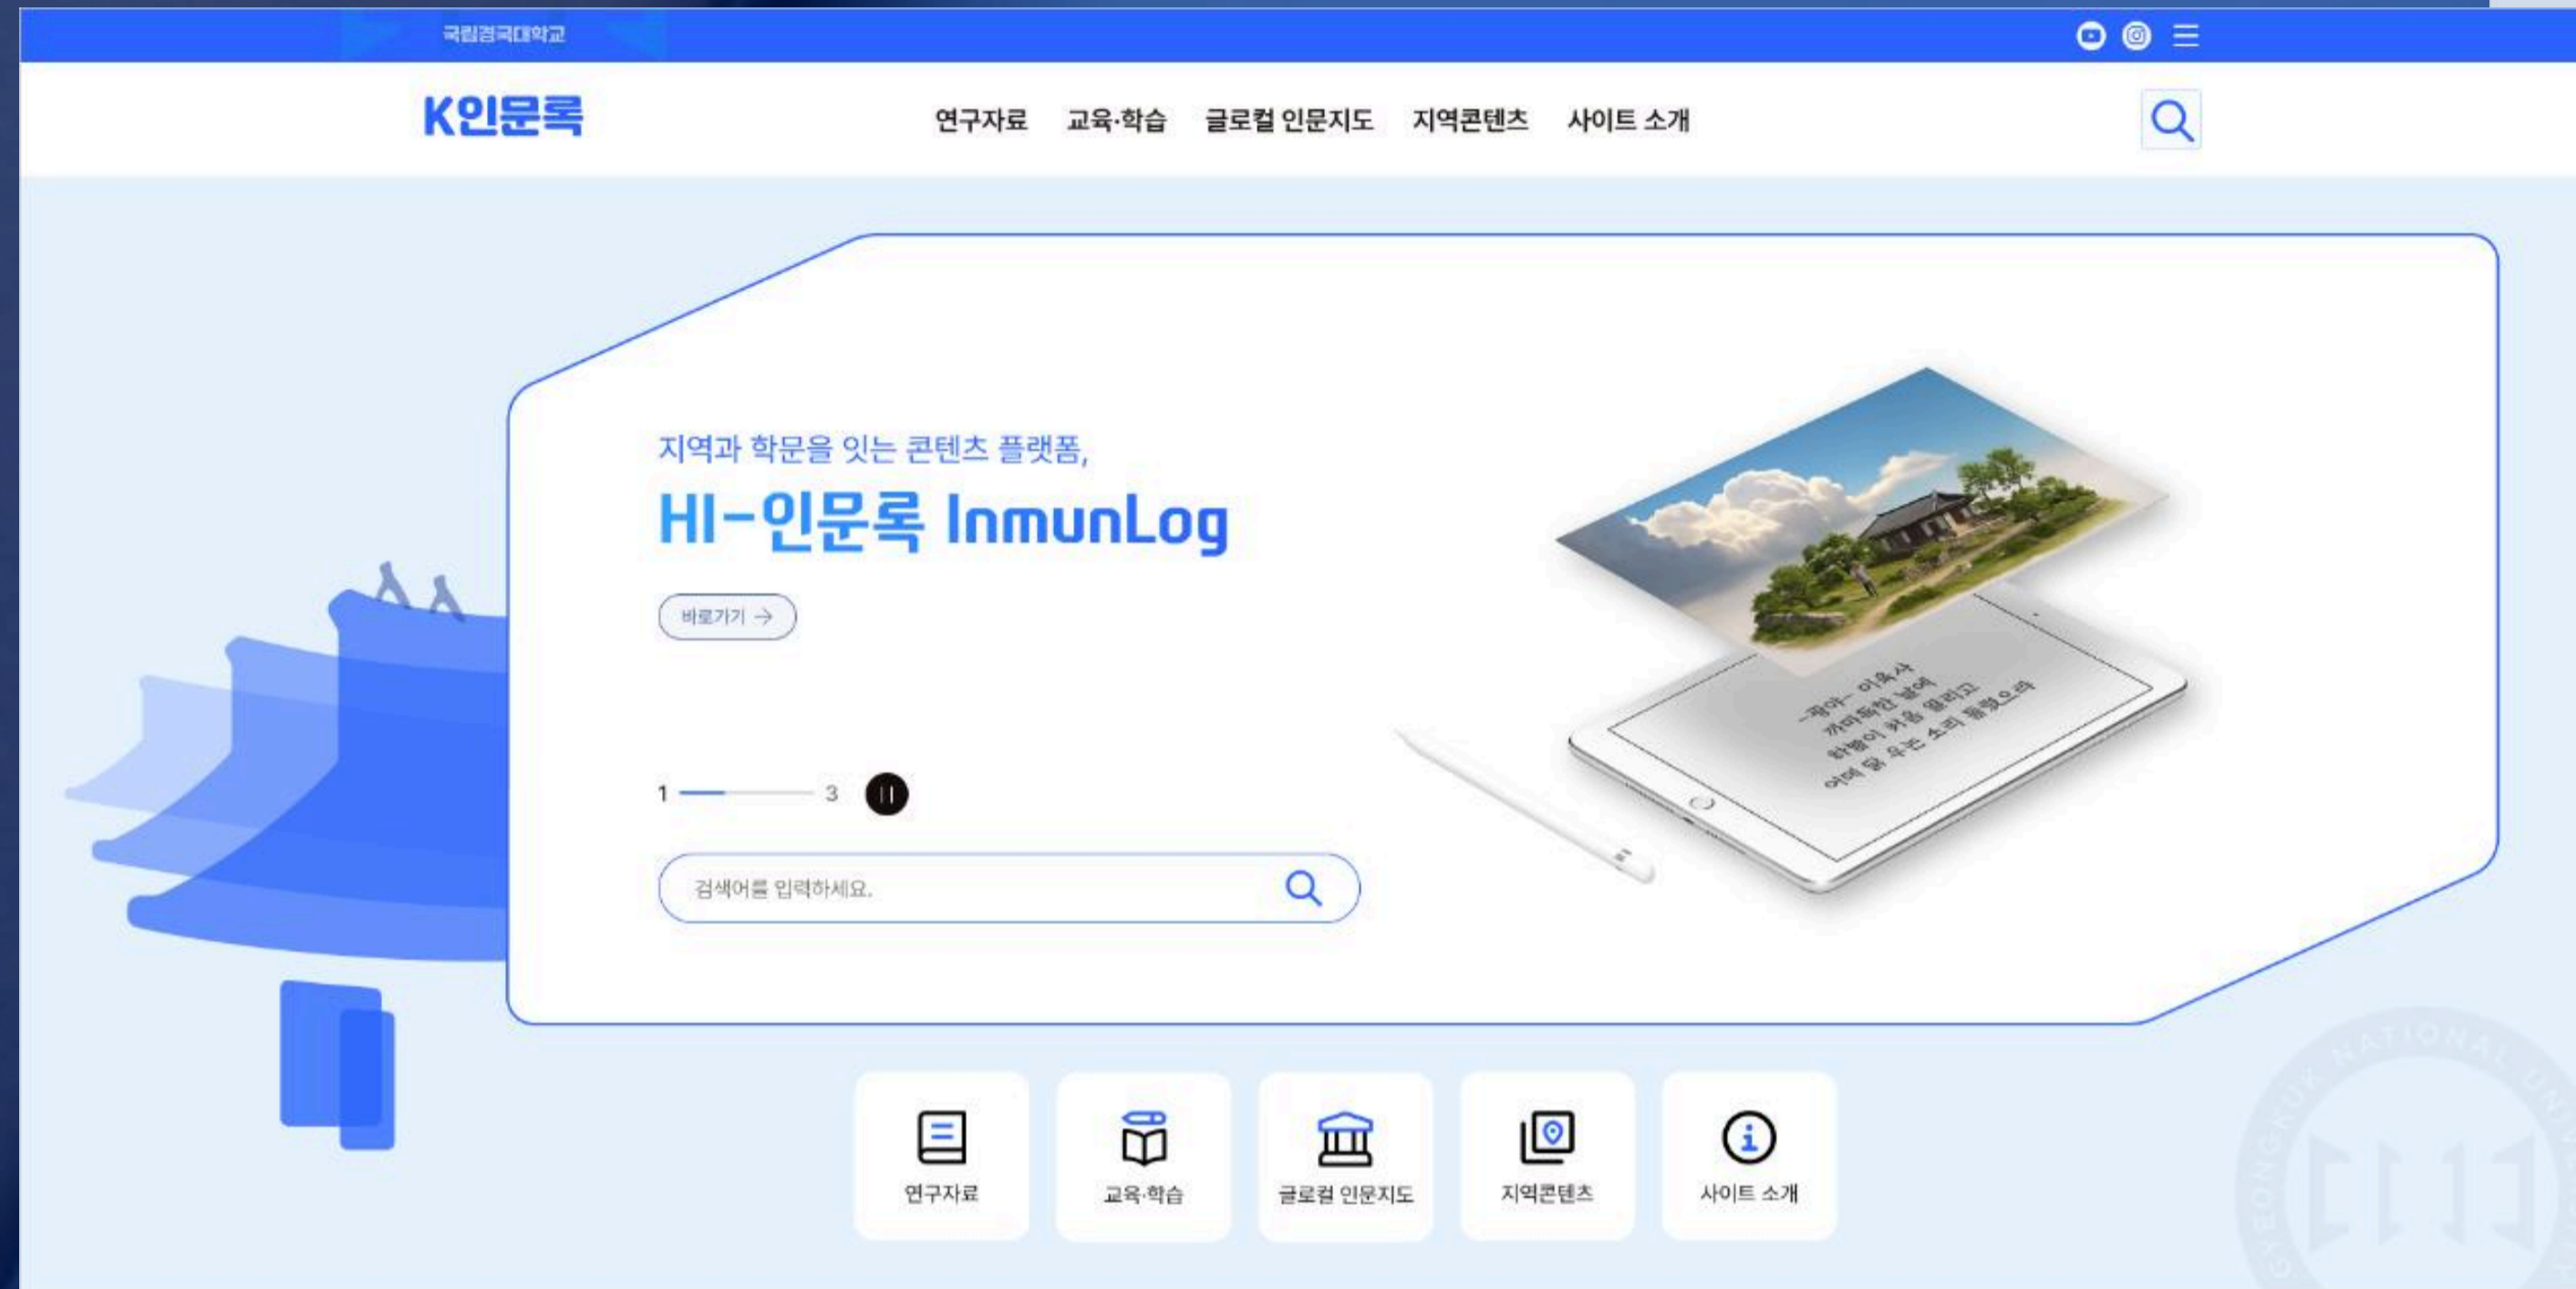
국립경국대학교

K인문록

연구자료 교육·학습 글로컬 인문지도 지역콘텐츠 사이트 소개

지역과 학문을 잇는 콘텐츠 플랫폼,

HI-인문록 InmunLog

바로가기 →

—광야— 이육사
까마득한 날에
하늘이 처음 열리고
어데 닭 우는 소리 들렸으랴

1 3

검색어를 입력하세요.

연구자료

교육·학습

글로컬 인문지도

지역콘텐츠

사이트 소개

GYEONGKUK NATIONAL UNI